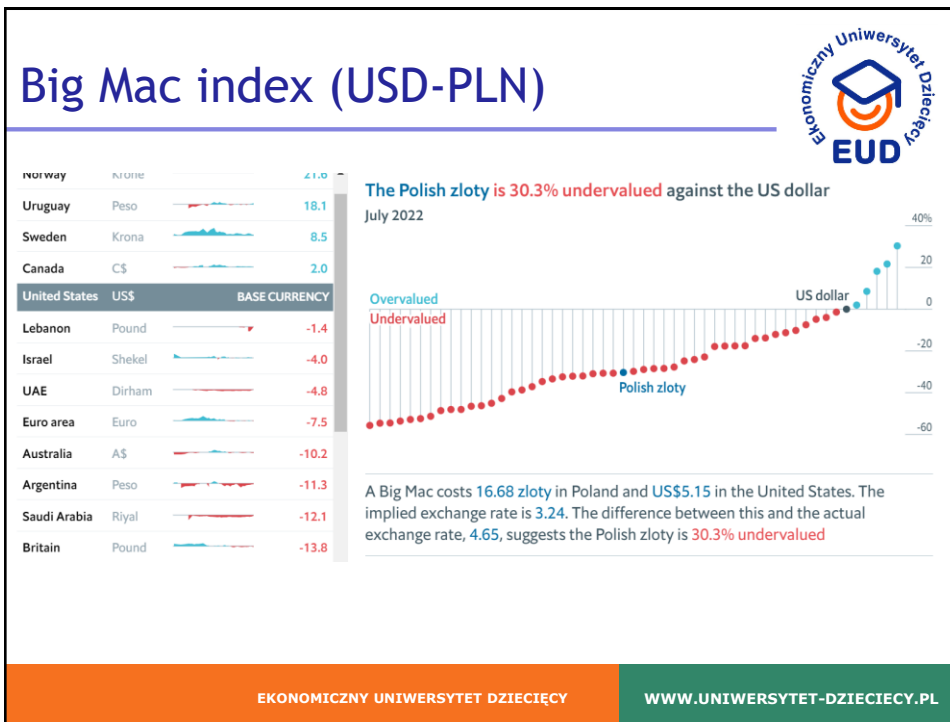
Big Mac index (USD-PLN)

Ekonomiczny Uniwersytet Dziecięcy
EUD

| | | |
|---|---|---|
| Norway | Krone | 21.6 |
| Uruguay | Peso | 18.1 |
| Sweden | Krona | 8.5 |
| Canada | C$ | 2.0 |
| United States | US$ | BASE CURRENCY |
| Lebanon | Pound | -1.4 |
| Israel | Shekel | -4.0 |
| UAE | Dirham | -4.8 |
| Euro area | Euro | -7.5 |
| Australia | A$ | -10.2 |
| Argentina | Peso | -11.3 |
| Saudi Arabia | Riyal | -12.1 |
| Britain | Pound | -13.8 |

The Polish zloty is 30.3% undervalued against the US dollar
July 2022

40%
20
0
-20
-40
-60

Overvalued
Undervalued
US dollar
Polish zloty

A Big Mac costs 16.68 zloty in Poland and US$5.15 in the United States. The implied exchange rate is 3.24. The difference between this and the actual exchange rate, 4.65, suggests the Polish zloty is 30.3% undervalued

EKONOMICZNY UNIWERSYTET DZIECIĘCY
WWW.UNIWERSYTET-DZIECIECY.PL